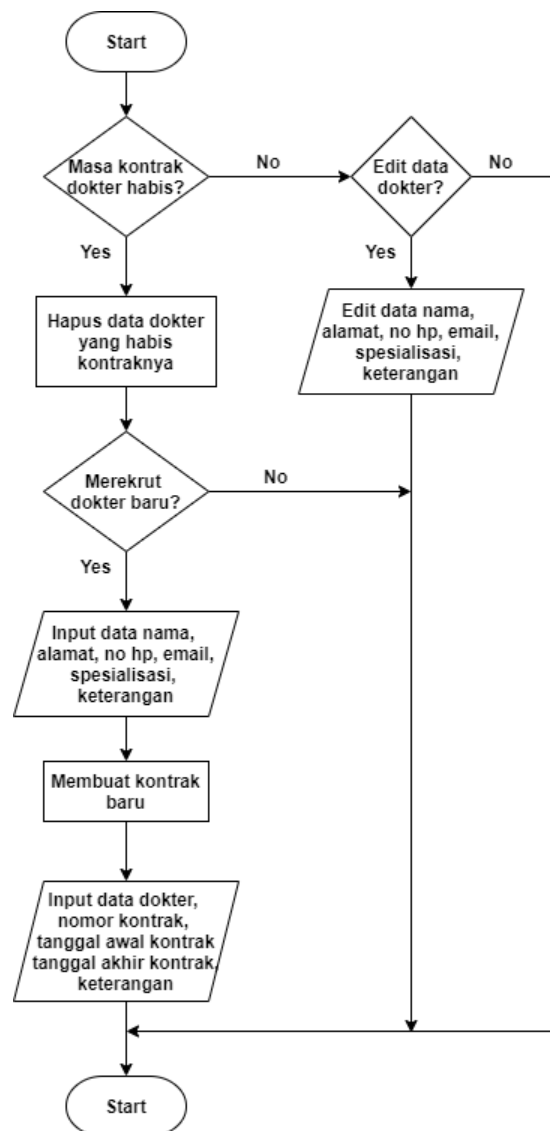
Start

Masa kontrak dokter habis?

No

Edit data dokter?

No

Yes

Yes

Hapus data dokter yang habis kontraknya

Edit data nama, alamat, no hp, email, spesialisasi, keterangan

Merekrut dokter baru?

No

Yes

Input data nama, alamat, no hp, email, spesialisasi, keterangan

Membuat kontrak baru

Input data dokter, nomor kontrak, tanggal awal kontrak tanggal akhir kontrak, keterangan

Start